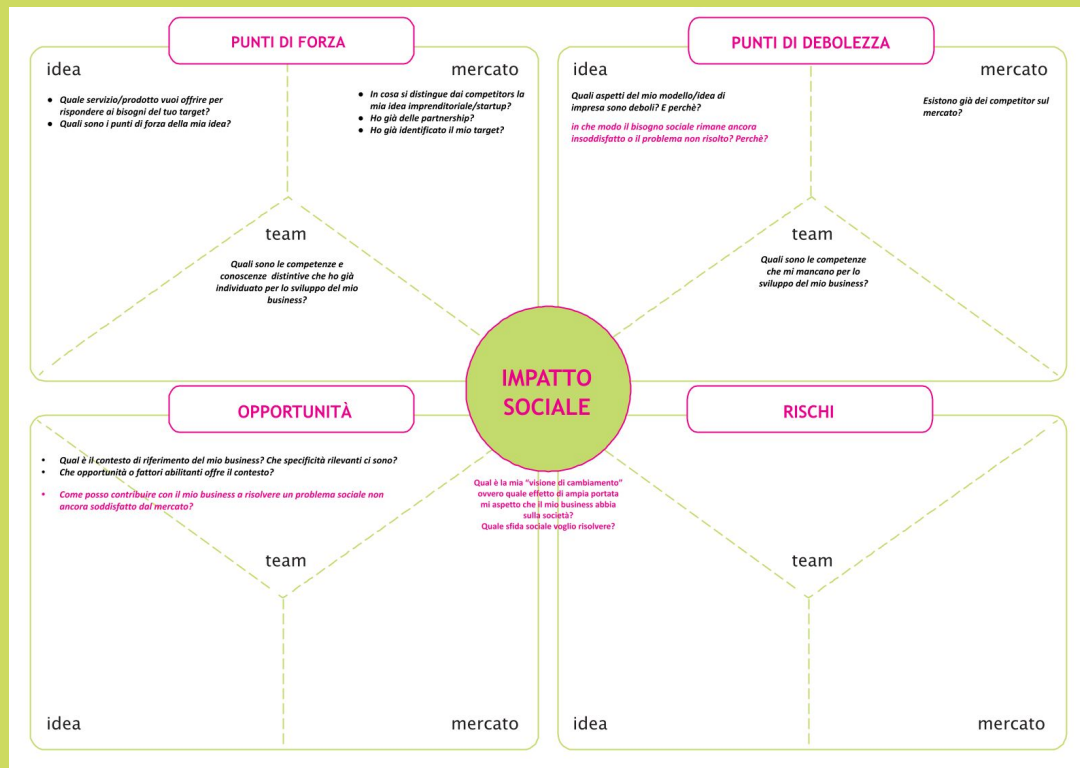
PUNTI DI FORZA

idea

mercato

- Quale servizio/prodotto vuoi offrire per rispondere ai bisogni del tuo target?
- Quali sono i punti di forza della mia idea?

- In cosa si distingue dai competitors la mia idea imprenditoriale/startup?
- Ho già delle partnership?
- Ho già identificato il mio target?

team

Quali sono le competenze e conoscenze distintive che ho già individuato per lo sviluppo del mio business?

PUNTI DI DEBOLEZZA

idea

mercato

Quali aspetti del mio modello/idea di impresa sono deboli? E perchè?

in che modo il bisogno sociale rimane ancora insoddisfatto o il problema non risolto? Perchè?

Esistono già dei competitor sul mercato?

team

Quali sono le competenze che mi mancano per lo sviluppo del mio business?

IMPATTO SOCIALE

Qual è la mia "visione di cambiamento" ovvero quale effetto di ampia portata mi aspetto che il mio business abbia sulla società? Quale sfida sociale voglio risolvere?

OPPORTUNITÀ

- Qual è il contesto di riferimento del mio business? Che specificità rilevanti ci sono?
- Che opportunità o fattori abilitanti offre il contesto?
- Come posso contribuire con il mio business a risolvere un problema sociale non ancora soddisfatto dal mercato?

team

idea

mercato

RISCHI

team

idea

mercato